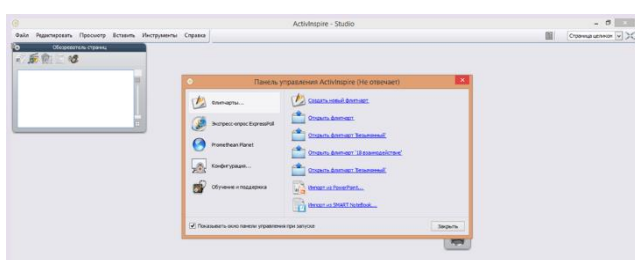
ActivInspire - Studio

Файл Редактировать Просмотр Вставить Инструменты Справка

Страница целиком

Обозреватель страниц

Панель управления ActivInspire (Не отвечает)

Флипчарты...

Экспресс-опрос ExpressPoll

Promethean Planet

Конфигурация...

Обучение и поддержка

Создать новый флипчарт

Открыть флипчарт

Открыть флипчарт "Вешенный"

Открыть флипчарт "Ш взаимодействие"

Открыть флипчарт "Вешенный"

Импорт из PowerPoint...

Импорт из SMART Notebook...

Показывать окно панели управления при запуске

Закрыть